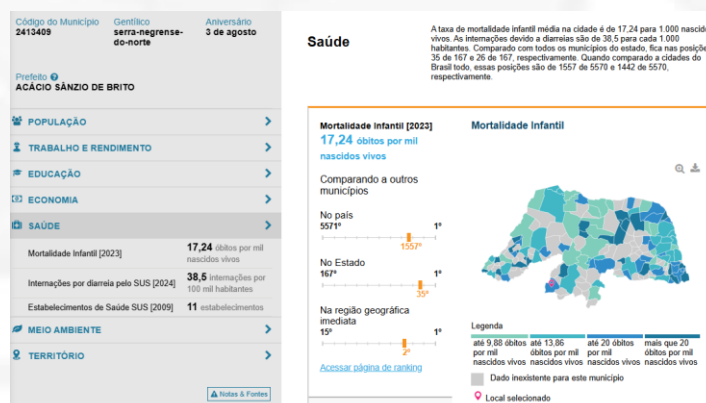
Código do Município
2413409

Gentílico
serra-negrense-do-norte

Aniversário
3 de agosto

Prefeito
ACÁCIO SÂNZIO DE BRITO

POPULAÇÃO
TRABALHO E RENDIMENTO
EDUCAÇÃO
ECONOMIA
SAÚDE

Mortalidade Infantil [2023] 17,24 óbitos por mil nascidos vivos
Internações por diarreia pelo SUS [2024] 38,5 internações por 100 mil habitantes
Estabelecimentos de Saúde SUS [2009] 11 estabelecimentos

MEIO AMBIENTE
TERRITÓRIO

Notas & Fontes

Saúde

A taxa de mortalidade infantil média na cidade é de 17,24 para 1.000 nascidos vivos. As internações devido a diarreias são de 38,5 para cada 1.000 habitantes. Comparado com todos os municípios do estado, fica nas posições 35 de 167 e 26 de 167, respectivamente. Quando comparado a cidades do Brasil todo, essas posições são de 1557 de 5570 e 1442 de 5570, respectivamente.

Mortalidade Infantil [2023]
17,24 óbitos por mil nascidos vivos

Comparando a outros municípios

No país
5571º 1º
1557º

No Estado
167º 1º
35º

Na região geográfica imediata
15º 1º
2º

Acessar página de ranking

Mortalidade Infantil

Legenda
até 9,88 óbitos por mil nascidos vivos
até 13,86 óbitos por mil nascidos vivos
até 20 óbitos por mil nascidos vivos
mais que 20 óbitos por mil nascidos vivos

Dado inexistente para este município

Local selecionado